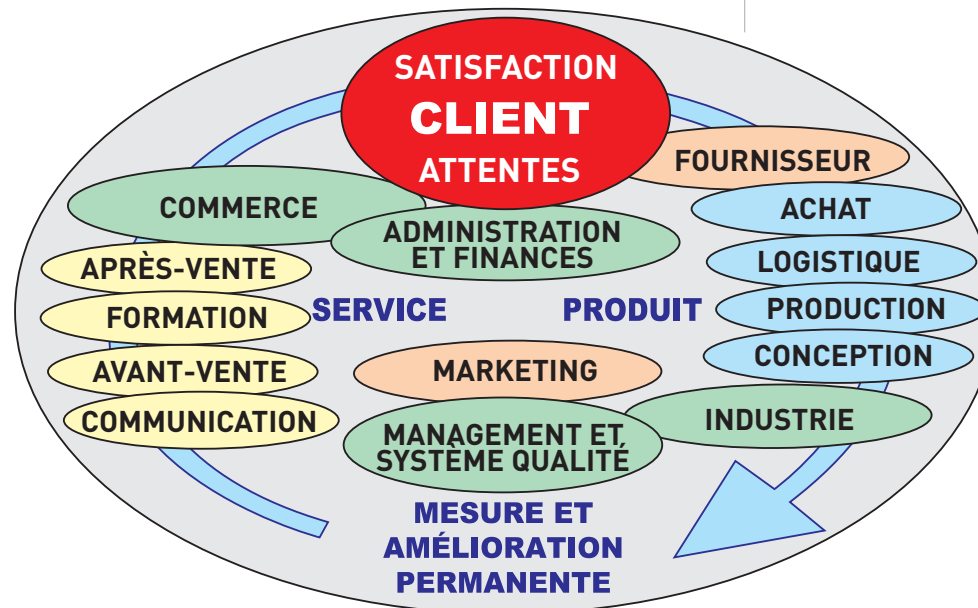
SATISFACTION
CLIENT
ATTENTES

FOURNISSEUR

COMMERCE

ADMINISTRATION ET FINANCES

ACHAT

APRÈS-VENTE

LOGISTIQUE

FORMATION

SERVICE

PRODUIT

PRODUCTION

AVANT-VENTE

MARKETING

CONCEPTION

COMMUNICATION

INDUSTRIE

MANAGEMENT ET SYSTÈME QUALITÉ

MESURE ET AMÉLIORATION PERMANENTE